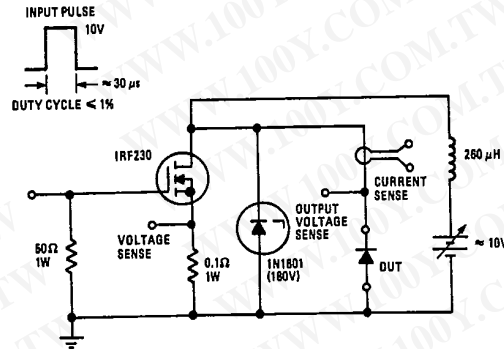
INPUT PULSE
10V
$\approx 30\,\mu s$
DUTY CYCLE < 1%
IRF230
50Ω
1W
VOLTAGE
SENSE
0.1Ω
1W
OUTPUT
VOLTAGE
SENSE
1N1801
(180V)
CURRENT
SENSE
DUT
250 μH
≈ 10V
WWW.100Y.COM.TW
WWW.100Y.COM.TW
WWW.100Y.COM.TW
WWW.100Y.COM.TW
WWW.100Y.COM.TW